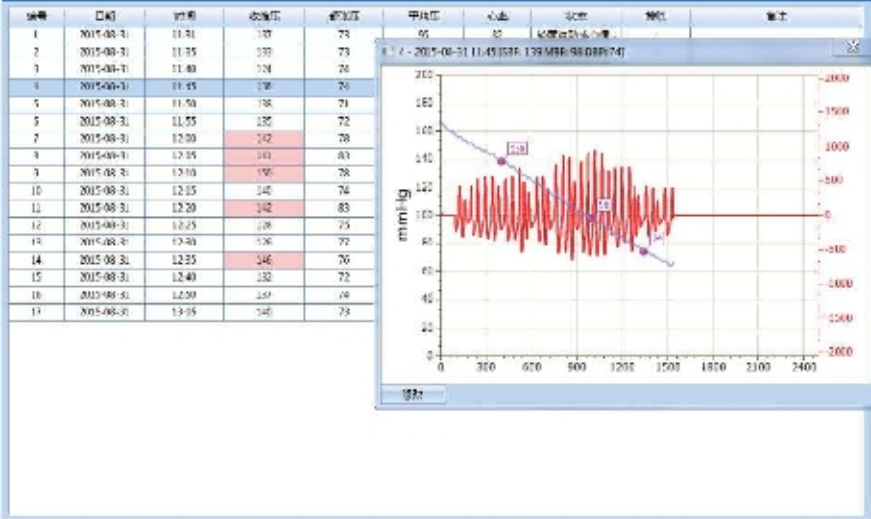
| 编号 | 日期 | 时间 | 收缩压 | 舒张压 | 平均压 | 心率 | 状态 | 授权 | 备注 |
|---|---|---|---|---|---|---|---|---|---|
| 1 | 2015-08-31 | 11:31 | 137 | 73 | 95 | 82 | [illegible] | | |
| 2 | 2015-08-31 | 11:35 | 133 | 73 | | | | | |
| 3 | 2015-08-31 | 11:40 | 124 | 74 | | | | | |
| 4 | 2015-08-31 | 11:45 | 139 | 74 | | | | | |
| 5 | 2015-08-31 | 11:50 | 138 | 71 | | | | | |
| 6 | 2015-08-31 | 11:55 | 135 | 72 | | | | | |
| 7 | 2015-08-31 | 12:00 | 142 | 78 | | | | | |
| 8 | 2015-08-31 | 12:05 | 141 | 80 | | | | | |
| 9 | 2015-08-31 | 12:10 | 150 | 78 | | | | | |
| 10 | 2015-08-31 | 12:15 | 140 | 74 | | | | | |
| 11 | 2015-08-31 | 12:20 | 142 | 83 | | | | | |
| 12 | 2015-08-31 | 12:25 | 128 | 75 | | | | | |
| 13 | 2015-08-31 | 12:30 | 136 | 77 | | | | | |
| 14 | 2015-08-31 | 12:35 | 146 | 76 | | | | | |
| 15 | 2015-08-31 | 12:40 | 132 | 72 | | | | | |
| 16 | 2015-08-31 | 12:50 | 137 | 74 | | | | | |
| 17 | 2015-08-31 | 13:05 | 140 | 73 | | | | | |

4 - 2015-08-31 11:45 [SBP:139 MBP:98 DBP:74]

mmHg

200
180
160
140
120
100
80
60
40
20
0

2000
1500
1000
500
0
-500
-1000
-1500
-2000

0 300 600 900 1200 1500 1800 2100 2400

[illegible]

确定